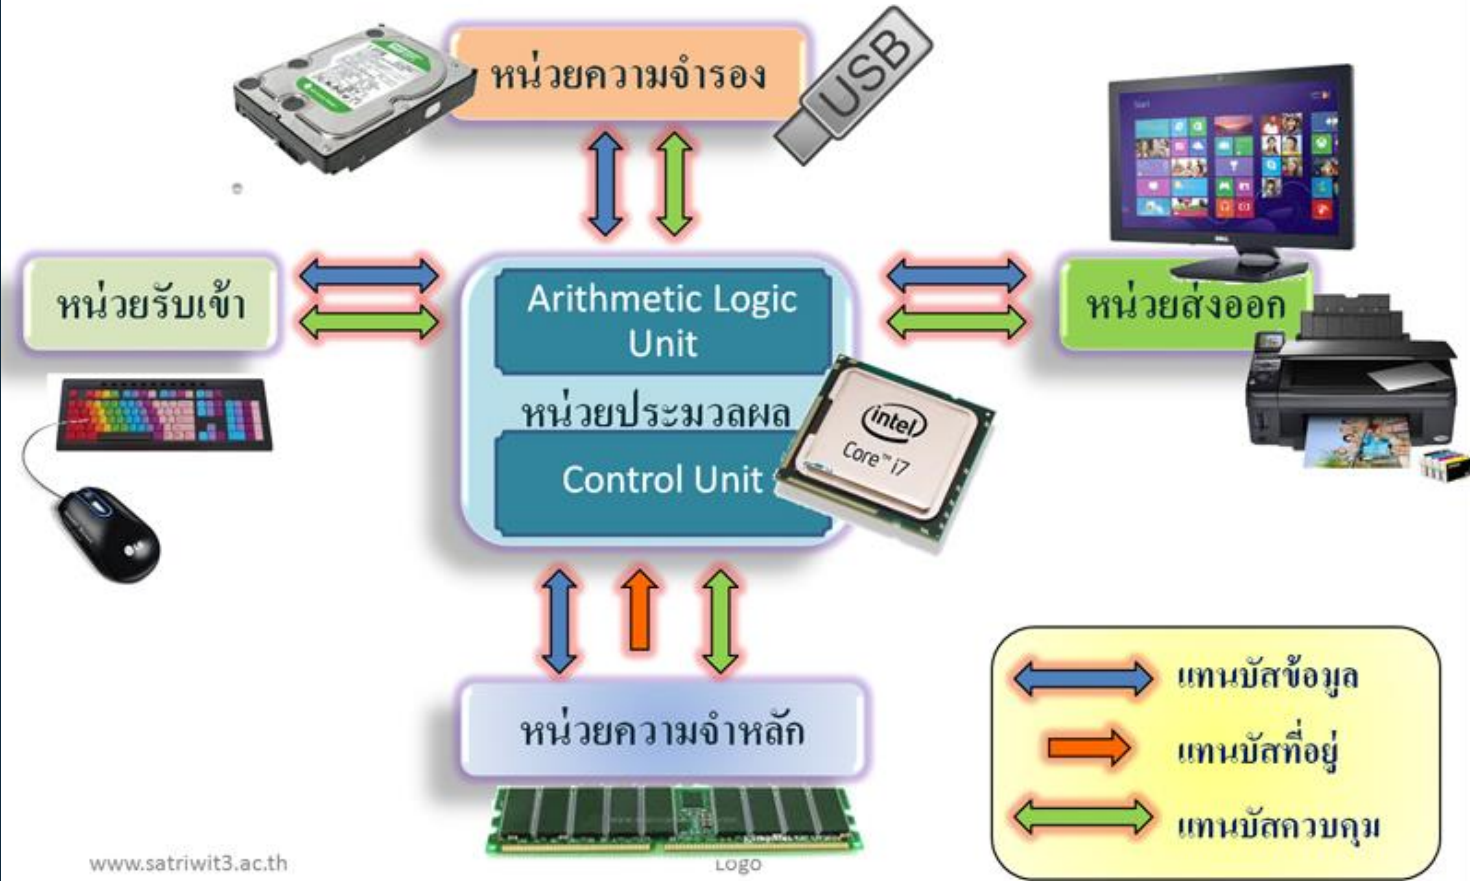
หน่วยความจำรอง

USB

หน่วยรับเข้า

Arithmetic Logic Unit

หน่วยประมวลผล

Control Unit

intel

Core™ i7

หน่วยส่งออก

หน่วยความจำหลัก

แทนบัสข้อมูล

แทนบัสที่อยู่

แทนบัสควบคุม

www.satriwit3.ac.th

Logo